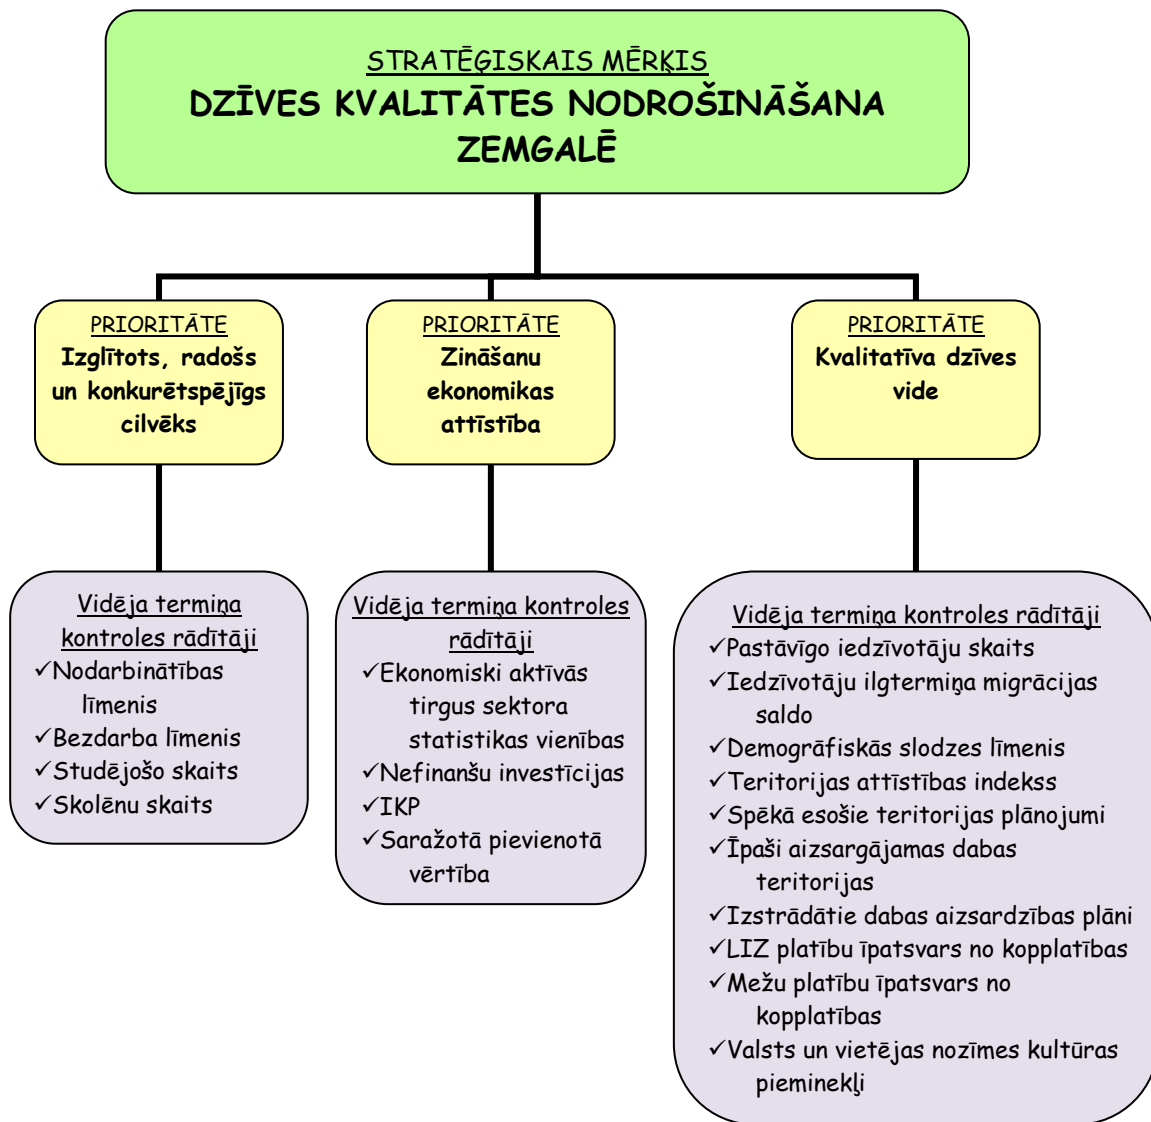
STRATĒĢISKAIS MĒRĶIS
DZĪVES KVALITĀTES NODROŠINĀŠANA ZEMGALĒ

PRIORITĀTE
Izglītots, radošs un konkurētspējīgs cilvēks

PRIORITĀTE
Zināšanu ekonomikas attīstība

PRIORITĀTE
Kvalitatīva dzīves vide

Vidēja termiņa kontroles rādītāji
✓Nodarbinātības līmenis
✓Bezdarba līmenis
✓Studējošo skaits
✓Skolēnu skaits

Vidēja termiņa kontroles rādītāji
✓Ekonomiski aktīvās tirgus sektora statistikas vienības
✓Nefinanšu investīcijas
✓IKP
✓Saražotā pievienotā vērtība

Vidēja termiņa kontroles rādītāji
✓Pastāvīgo iedzīvotāju skaits
✓Iedzīvotāju ilgtermiņa migrācijas saldo
✓Demogrāfiskās slodzes līmenis
✓Teritorijas attīstības indekss
✓Spēkā esošie teritorijas plānojumi
✓Īpaši aizsargājamas dabas teritorijas
✓Izstrādātie dabas aizsardzības plāni
✓LIZ platību īpatsvars no kopplatības
✓Mežu platību īpatsvars no kopplatības
✓Valsts un vietējas nozīmes kultūras pieminekļi